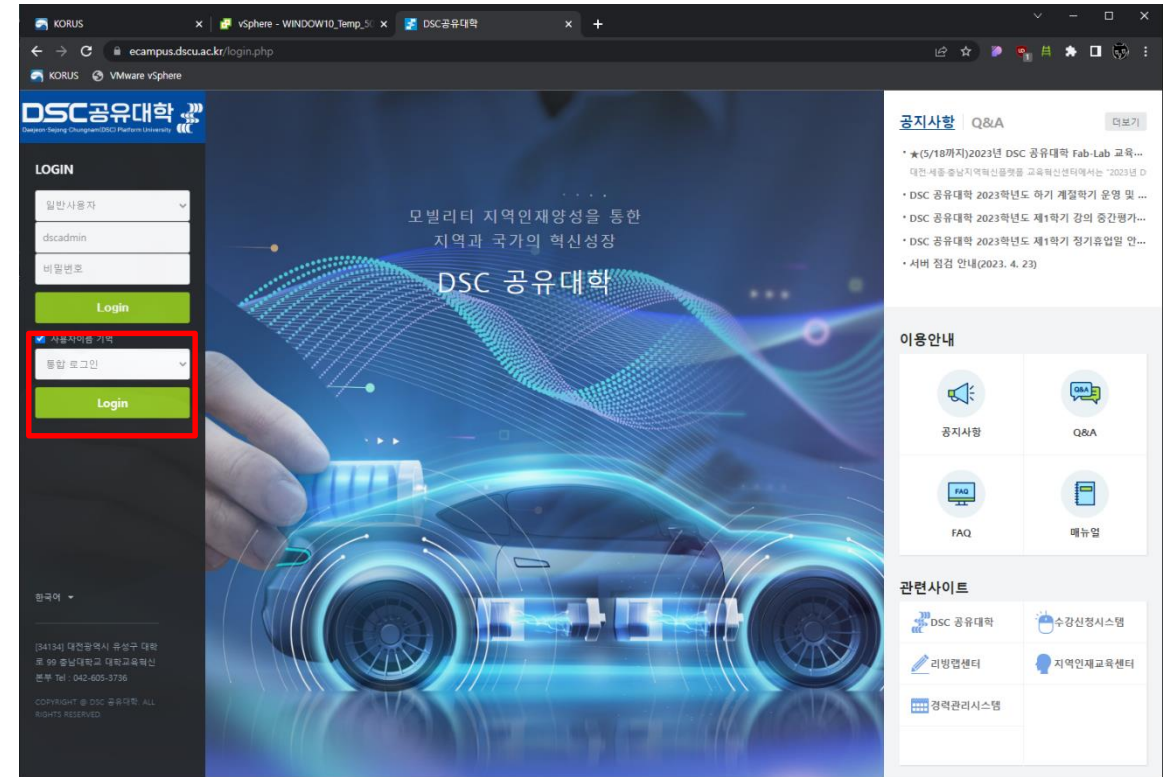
KORUS
vSphere - WINDOW10_Temp_5(
DSC공유대학
ecampus.dscu.ac.kr/login.php
KORUS VMware vSphere

DSC공유대학
Daejeon-Sejong-Chungnam(DSC) Platform University

LOGIN
일반사용자
dscadmin
비밀번호
Login
사용자아이디 기억
통합 로그인
Login

한국어

[34134] 대전광역시 유성구 대학로 99 충남대학교 대학교육혁신본부 Tel : 042-605-3736

COPYRIGHT @ DSC 공유대학. ALL RIGHTS RESERVED

모빌리티 지역인재양성을 통한
지역과 국가의 혁신성장
DSC 공유대학

공지사항 Q&A 더보기
• ★(5/18까지)2023년 DSC 공유대학 Fab-Lab 교육...
대전-세종-충남지역혁신플랫폼 교육혁신센터에서는 "2023년 D
• DSC 공유대학 2023학년도 하기 계절학기 운영 및 ...
• DSC 공유대학 2023학년도 제1학기 강의 중간평가...
• DSC 공유대학 2023학년도 제1학기 정기휴업일 안...
• 서버 점검 안내(2023. 4. 23)

이용안내
공지사항
Q&A
FAQ
매뉴얼

관련사이트
DSC 공유대학
수강신청시스템
리빙랩센터
지역인재교육센터
경력관리시스템